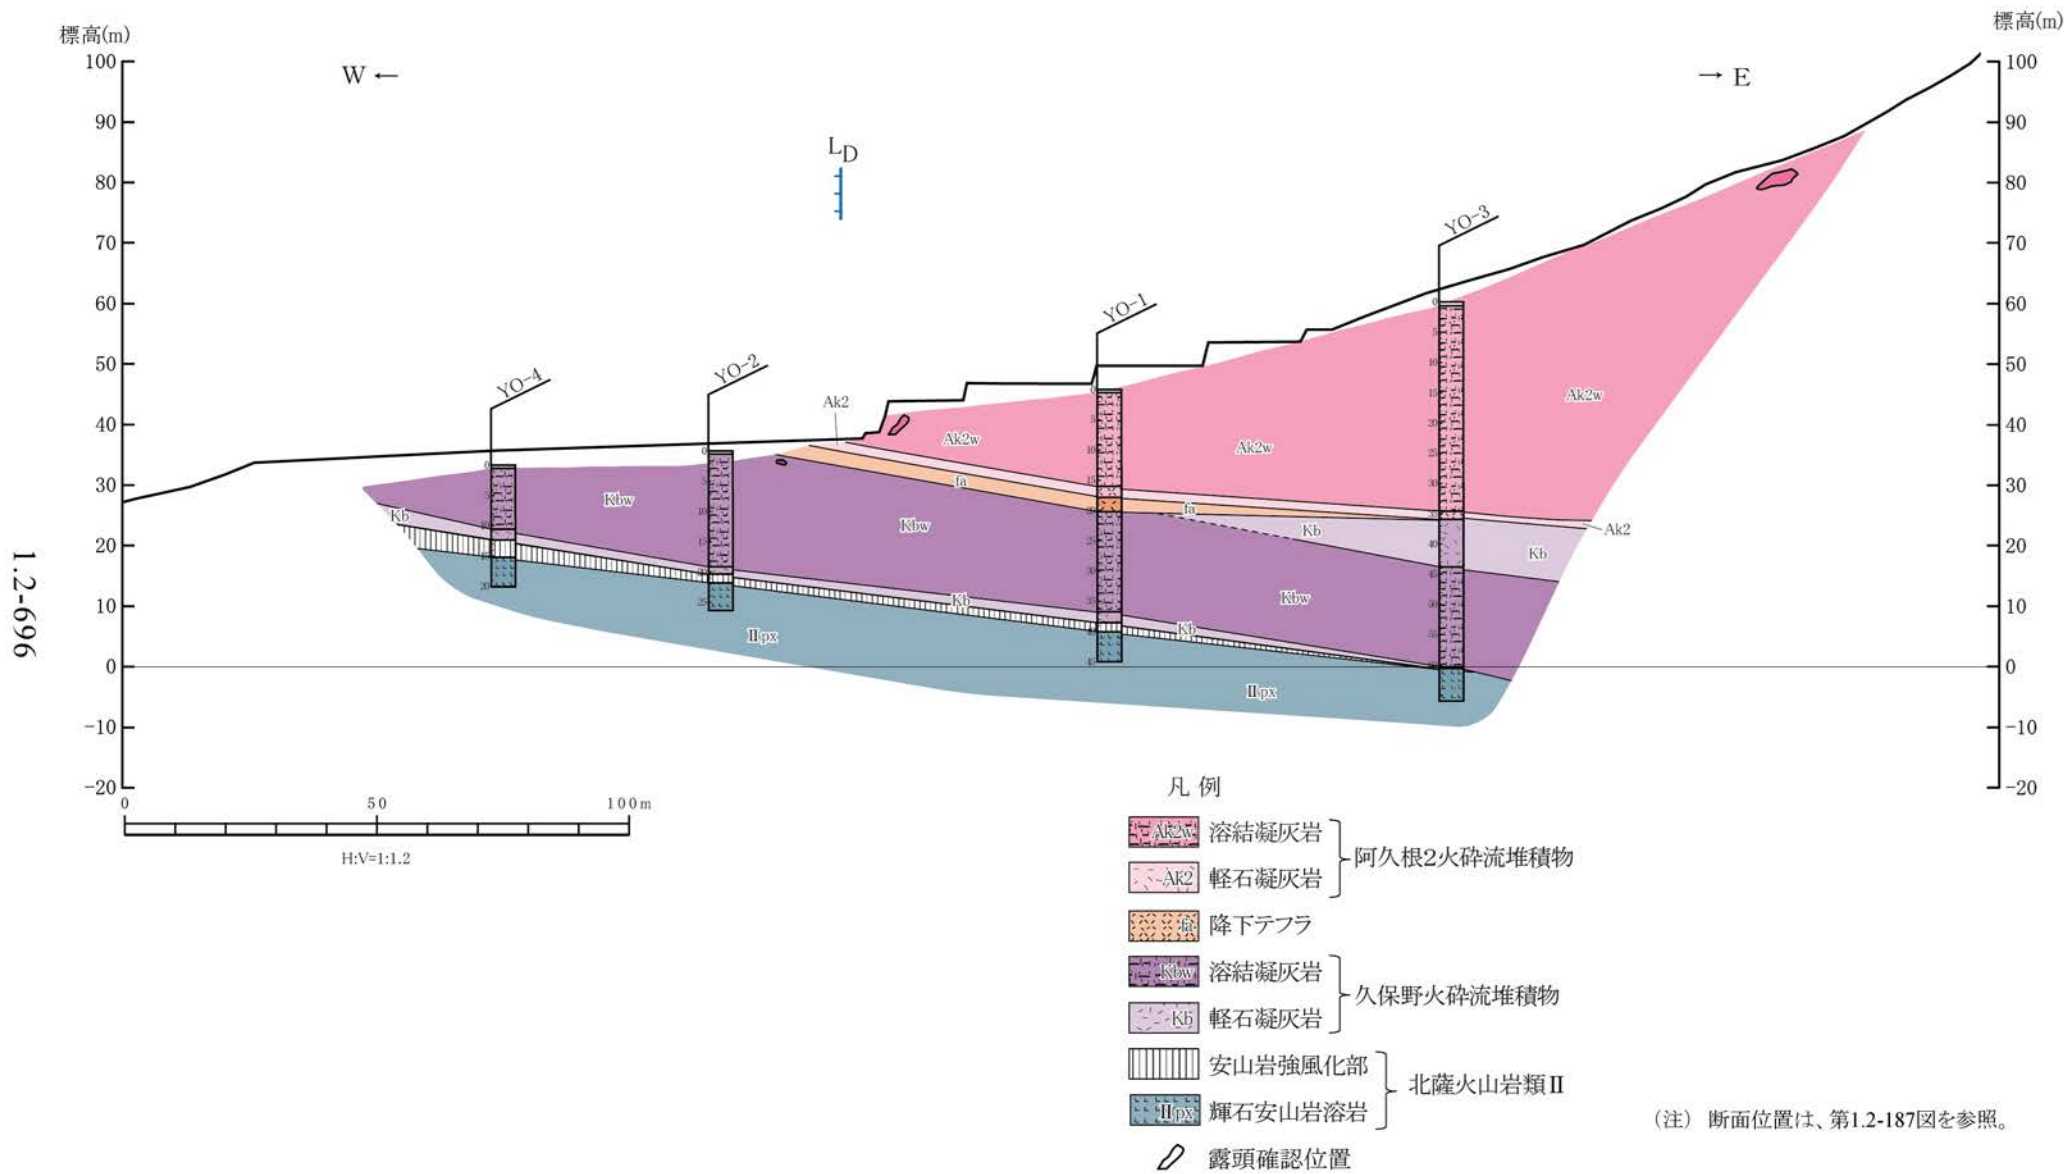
標高(m)
100
90
80
70
60
50
40
30
20
10
0
-10
-20

W ←

$L_D$

→ E

標高(m)
100
90
80
70
60
50
40
30
20
10
0
-10
-20

YO-4
YO-2
YO-1
YO-3

Ak2
Ak2w
Ak2w
Ak2w
fa
fa
Kbw
Kbw
Kbw
Kb
Kb
Kb
Kb
Kb
Ak2
Kb
Ⅱpx
Ⅱpx

1.2-696

0
50
100m
H:V=1:1.2

凡 例

Ak2w 溶結凝灰岩
Ak2 軽石凝灰岩
阿久根2火砕流堆積物

fa 降下テフラ

Kbw 溶結凝灰岩
Kb 軽石凝灰岩
久保野火砕流堆積物

安山岩強風化部
Ⅱpx 輝石安山岩溶岩
北薩火山岩類Ⅱ

露頭確認位置

(注) 断面位置は、第1.2-187図を参照。